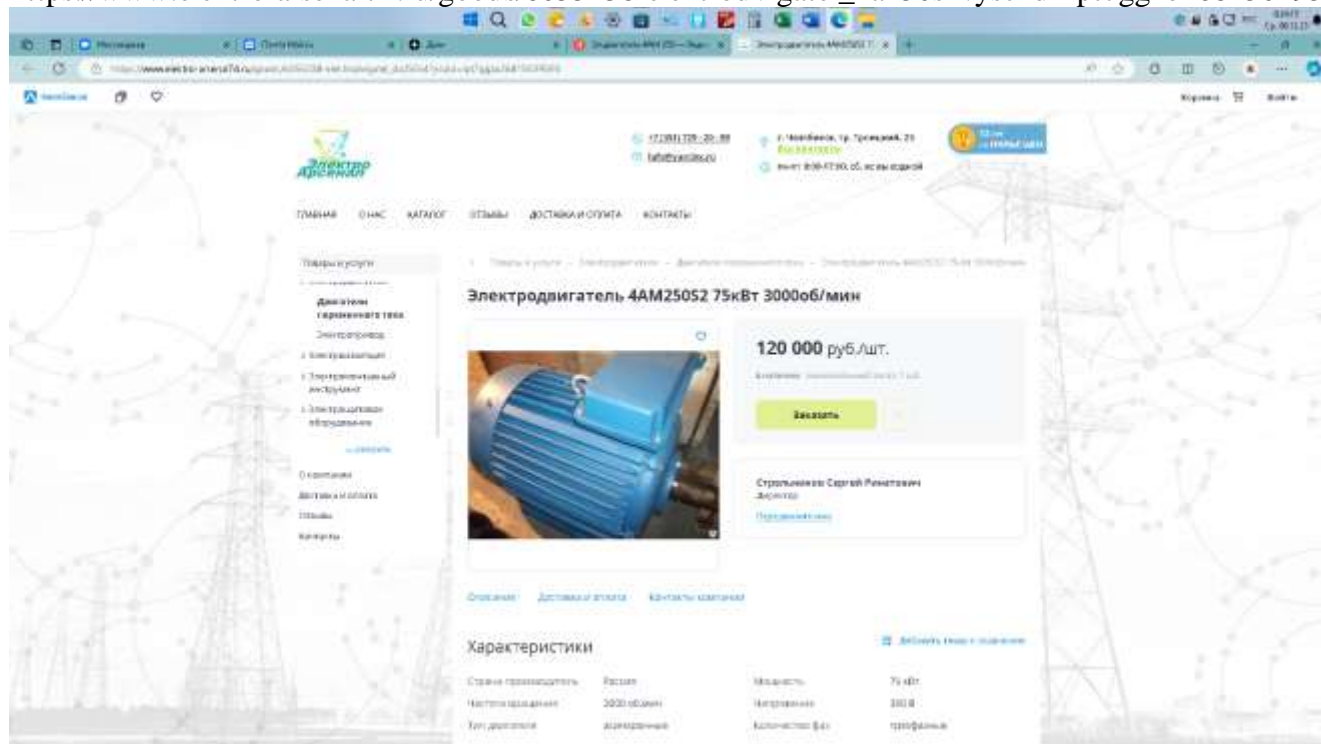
Электро Арсенал

+7 (351) 729-20-89
info@arsenal.ru

г. Челябинск, тр. Троицкий, 25

пн-пт: 8:00-17:00, сб, вс выходной

ГЛАВНАЯ О НАС КАТАЛОГ ОТЗЫВЫ ДОСТАВКА И ОПЛАТА КОНТАКТЫ

Товары и услуги

Двигатели переменного тока
Электропривод
Электрокабельные
Электромонтажный инструмент
Электрощитовое оборудование

О компании
Доставка и оплата
Отзывы
Контакты

Электродвигатель 4АМ250S2 75кВт 3000об/мин

120 000 руб./шт.

Заказать

Стрельников Сергей Ринатович
Директор

Описание Доставка и оплата Контакты компании

Характеристики

| Страна производитель | Россия | Мощность | 75 кВт |
|---|---|---|---|
| Частота вращения | 3000 об/мин | Напряжение | 380 В |
| Тип двигателя | асинхронный | Количество фаз | трёхфазные |

Корзина Войти